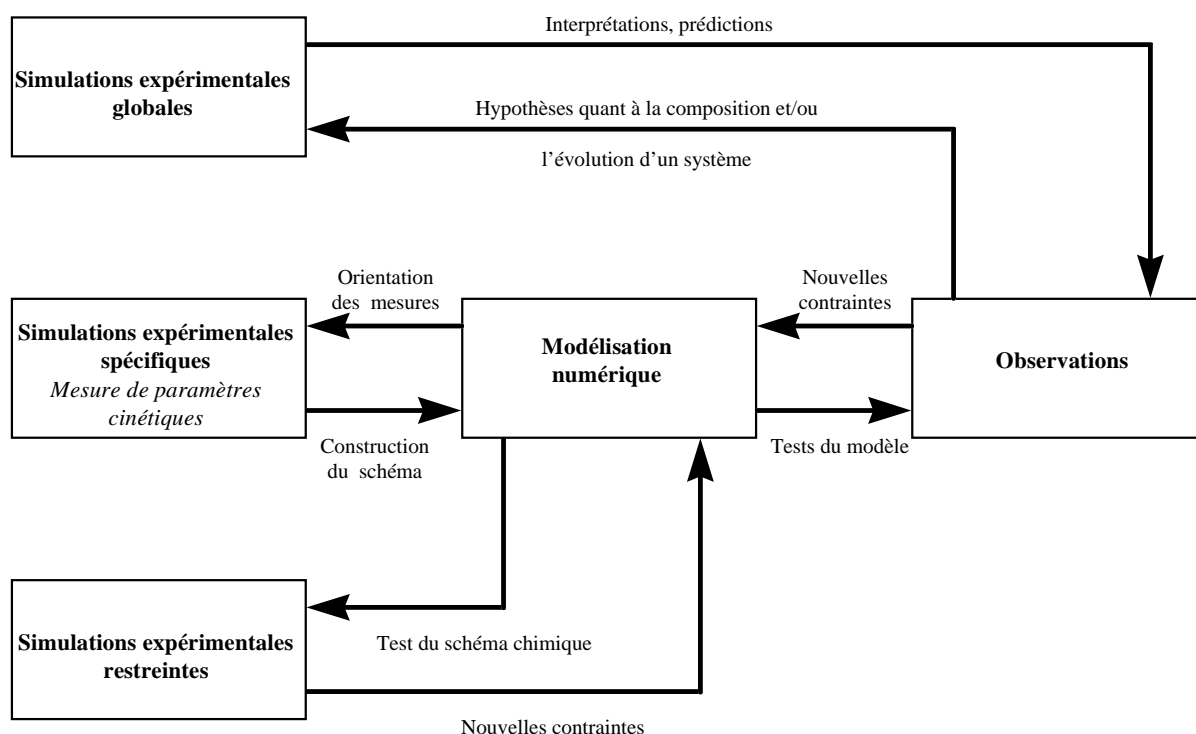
Simulations expérimentales globales

Interprétations, prédictions

Hypothèses quant à la composition et/ou l'évolution d'un système

Orientation des mesures

Nouvelles contraintes

Simulations expérimentales spécifiques
*Mesure de paramètres cinétiques*

Modélisation numérique

Observations

Construction du schéma

Tests du modèle

Simulations expérimentales restreintes

Test du schéma chimique

Nouvelles contraintes